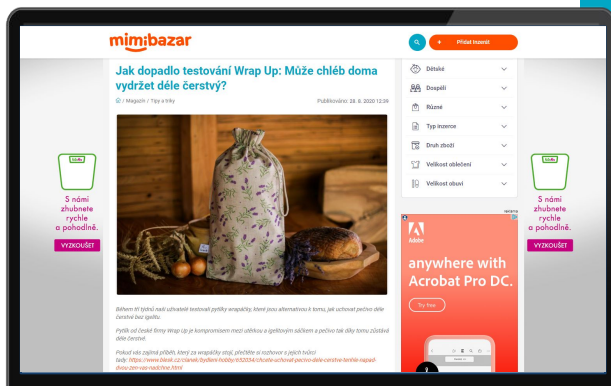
mimibazar

+ Přidat inzerát

Jak dopadlo testování Wrap Up: Může chléb doma vydržet déle čerstvý?

/ Magazín / Tipy a triky

Publikováno: 28. 8. 2020 12:39

Během tří týdnů naši uživatelé testovali pytlíky wrapáčky, které jsou alternativou k tomu, jak uchovat pečivo déle čerstvé bez igelitu.

Pytlík od české firmy Wrap Up je kompromisem mezi utěrkou a igelitovým sáčkem a pečivo tak díky tomu zůstává déle čerstvé.

Pokud vás zajímá příběh, který za wrapáčky stojí, přečtěte si rozhovor s jejich tvůrci tady: https://www.blesk.cz/clanek/bydleni-hobby/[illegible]

Dětské

Dospělí

Různé

Typ inzerce

Druh zboží

Velikost oblečení

Velikost obuvi

S námi zhubnete rychle a pohodlně.

VYZKOUŠET

S námi zhubnete rychle a pohodlně.

VYZKOUŠET

Adobe

anywhere with Acrobat Pro DC.

Try free